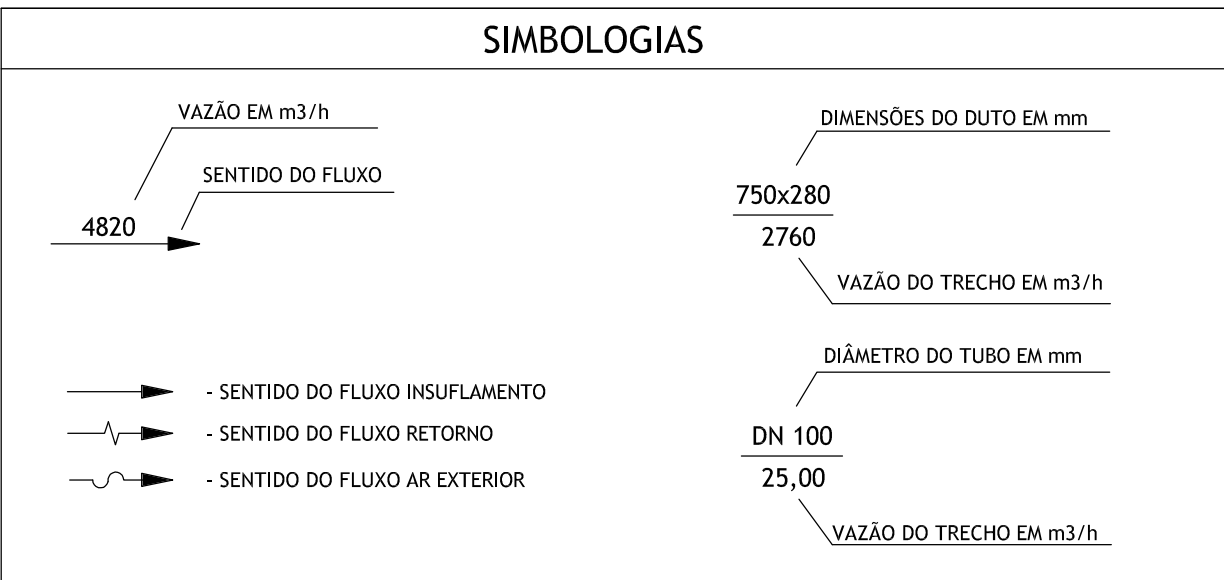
SIMBOLOGIAS

VAZÃO EM m3/h

SENTIDO DO FLUXO

4820

DIMENSÕES DO DUTO EM mm

750x280

2760

VAZÃO DO TRECHO EM m3/h

DIÂMETRO DO TUBO EM mm

- SENTIDO DO FLUXO INSUFLAMENTO

- SENTIDO DO FLUXO RETORNO

- SENTIDO DO FLUXO AR EXTERIOR

DN 100

25,00

VAZÃO DO TRECHO EM m3/h